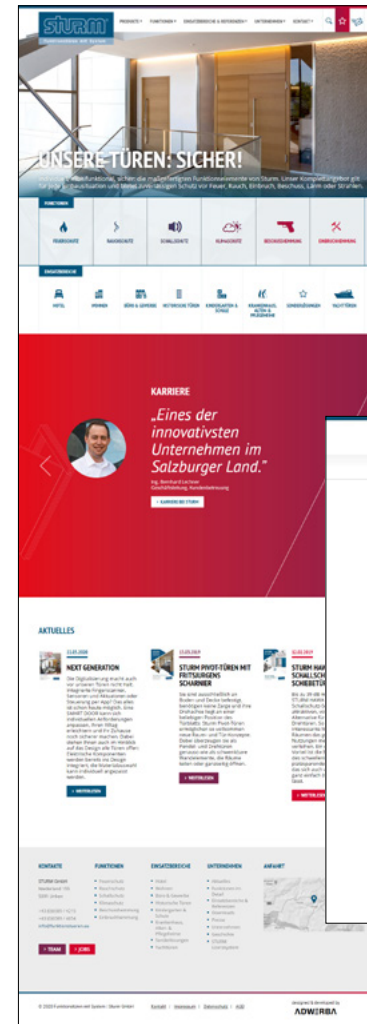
sturm

PRODUKTE FUNKTIONEN EINSATZBEREICHE & REFERENZEN UNTERNEHMEN KONTAKT

UNSERE TÜREN: SICHER!

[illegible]

FUNKTIONEN

FEUERSCHUTZ
RAUCHSCHUTZ
SCHALLSCHUTZ
KLIMASCHUTZ
BESCHUSSHEMMUNG
EINBRUCHHEMMUNG

EINSATZBEREICHE

HOTEL
WOHNEN
BÜRO & GEWERBE
HISTORISCHE TÜREN
KINDERGARTEN & SCHULE
KRANKENHAUS, ALTEN- & PFLEGEHEIME
SONDERLÖSUNGEN
YACHTTÜREN

KARRIERE

„Eines der innovativsten Unternehmen im Salzburger Land."

Ing. Bernhard Lechner
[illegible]

KARRIERE BEI STURM

AKTUELLES

22.05.2020
NEXT GENERATION
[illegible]

MEHR LESEN

23.05.2019
STURM PIVOT-TÜREN MIT FRITSJURGENS SCHARNIER
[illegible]

MEHR LESEN

22.02.2019
STURM HA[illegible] SCHALLSCH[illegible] SCHIEBETÜ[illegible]
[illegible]

MEHR LESEN

KONTAKTE
FUNKTIONEN
EINSATZBEREICHE
UNTERNEHMEN
ANFAHRT

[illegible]

TEAM
JOBS

© 2020 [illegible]

Kontakt Impressum Datenschutz AGB

designed & developed by
ADWERBA